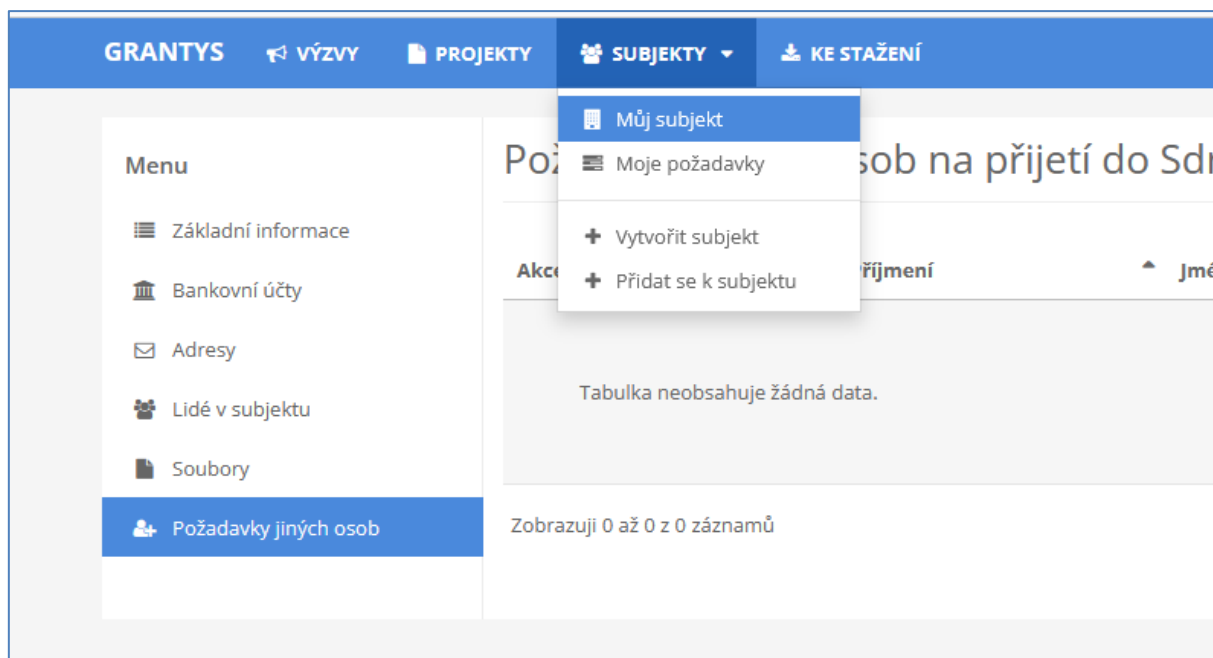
GRANTYS VÝZVY PROJEKTY SUBJEKTY KE STAŽENÍ

Můj subjekt
Moje požadavky
Vytvořit subjekt
Přidat se k subjektu

Menu
Základní informace
Bankovní účty
Adresy
Lidé v subjektu
Soubory
Požadavky jiných osob

Pož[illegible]sob na přijetí do Sdr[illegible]

Akc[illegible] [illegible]říjmení Jmé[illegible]

Tabulka neobsahuje žádná data.

Zobrazuji 0 až 0 z 0 záznamů